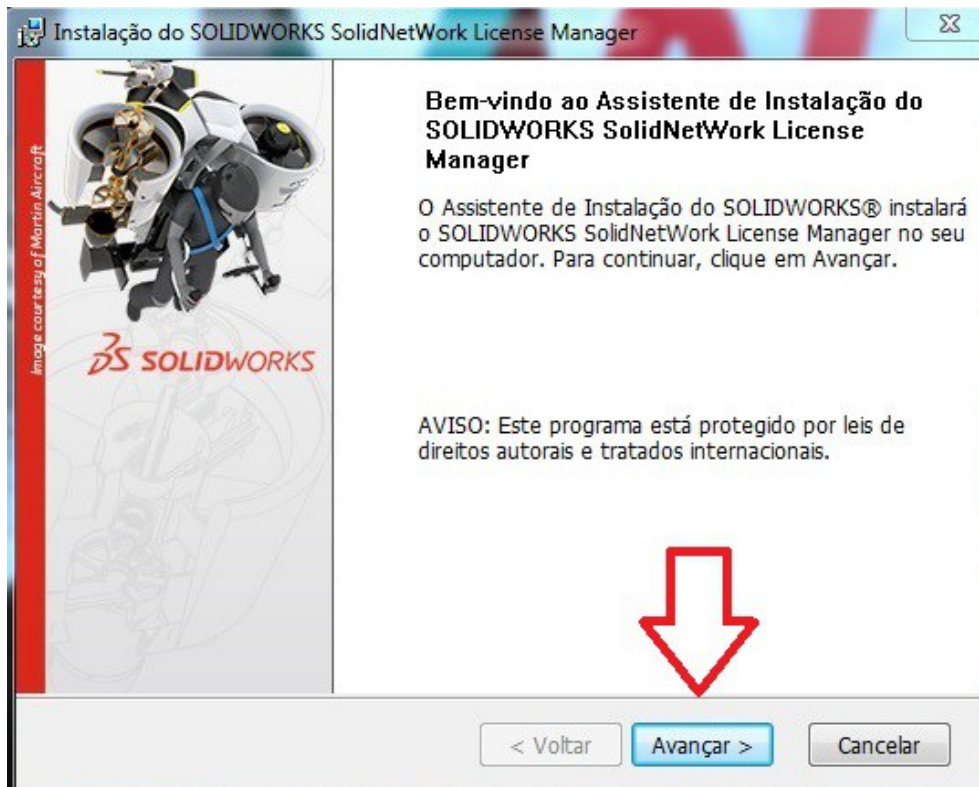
Instalação do SOLIDWORKS SolidNetWork License Manager

Image courtesy of Martin Aircraft

SOLIDWORKS

Bem-vindo ao Assistente de Instalação do SOLIDWORKS SolidNetWork License Manager

O Assistente de Instalação do SOLIDWORKS® instalará o SOLIDWORKS SolidNetWork License Manager no seu computador. Para continuar, clique em Avançar.

AVISO: Este programa está protegido por leis de direitos autorais e tratados internacionais.

< Voltar

Avançar >

Cancelar